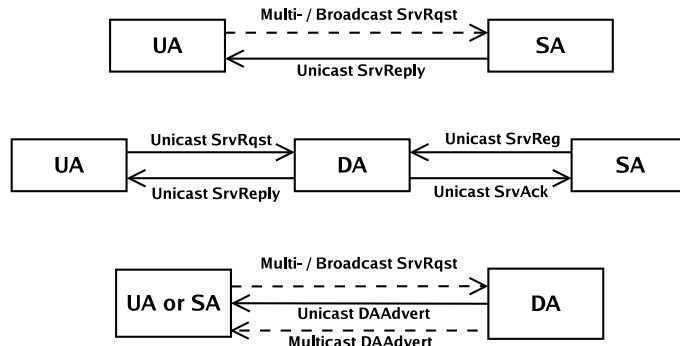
Multi- / Broadcast SrvRqst

UA

SA

Unicast SrvReply

Unicast SrvRqst

Unicast SrvReg

UA

DA

SA

Unicast SrvReply

Unicast SrvAck

Multi- / Broadcast SrvRqst

UA or SA

DA

Unicast DAAdvert

Multicast DAAdvert